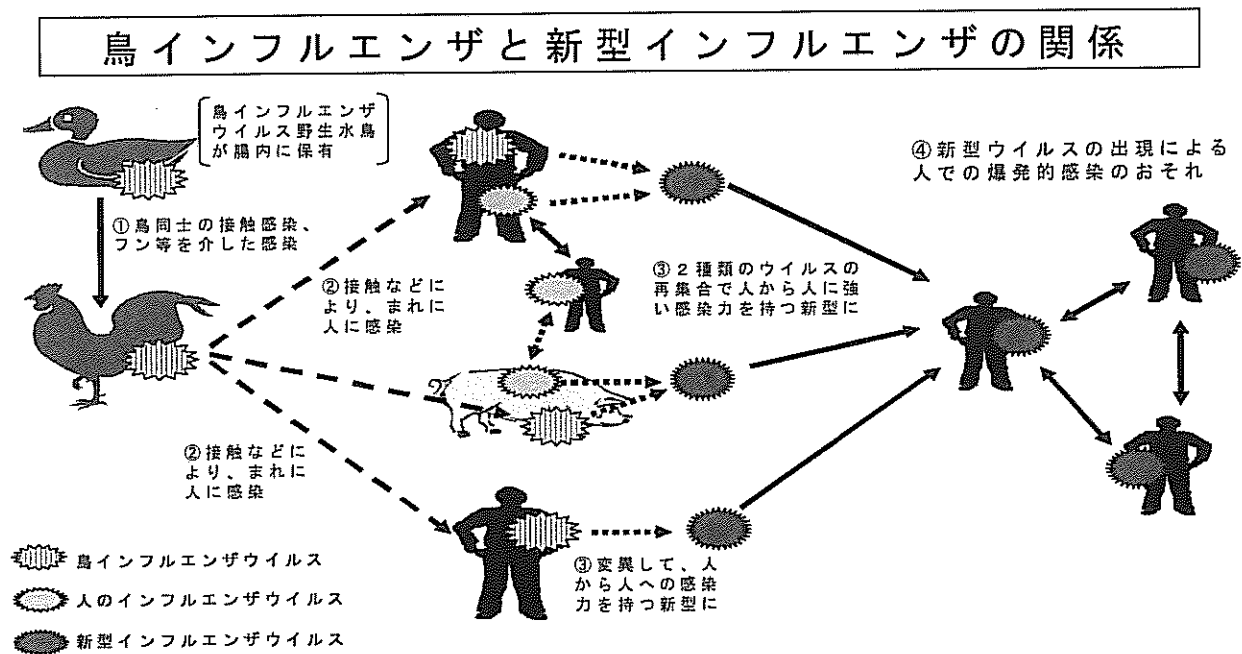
鳥インフルエンザと新型インフルエンザの関係

鳥インフルエンザウイルス野生水鳥が腸内に保有

①鳥同士の接触感染、フン等を介した感染

②接触などにより、まれに人に感染

③２種類のウイルスの再集合で人から人に強い感染力を持つ新型に

④新型ウイルスの出現による人での爆発的感染のおそれ

②接触などにより、まれに人に感染

③変異して、人から人への感染力を持つ新型に

鳥インフルエンザウイルス
人のインフルエンザウイルス
新型インフルエンザウイルス